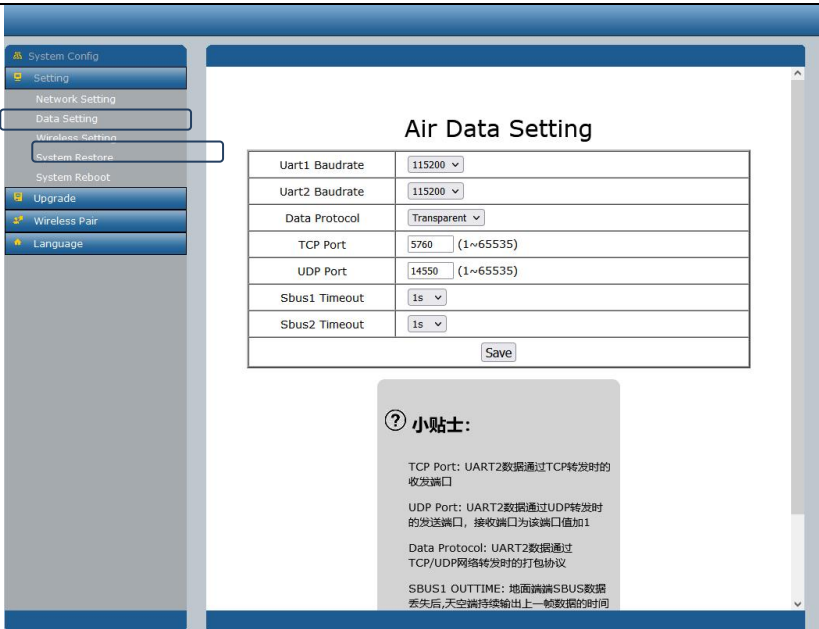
System Config
Setting
Network Setting
Data Setting
Wireless Setting
System Restore
System Reboot
Upgrade
Wireless Pair
Language

Air Data Setting

| | |
|---|---|
| Uart1 Baudrate | 115200 |
| Uart2 Baudrate | 115200 |
| Data Protocol | Transparent |
| TCP Port | 5760 (1~65535) |
| UDP Port | 14550 (1~65535) |
| Sbus1 Timeout | 1s |
| Sbus2 Timeout | 1s |
| Save | |

? 小贴士:

TCP Port: UART2数据通过TCP转发时的收发端口

UDP Port: UART2数据通过UDP转发时的发送端口，接收端口为该端口值加1

Data Protocol: UART2数据通过TCP/UDP网络转发时的打包协议

SBUS1 OUTTIME: 地面端端SBUS数据丢失后,天空端持续输出上一帧数据的时间